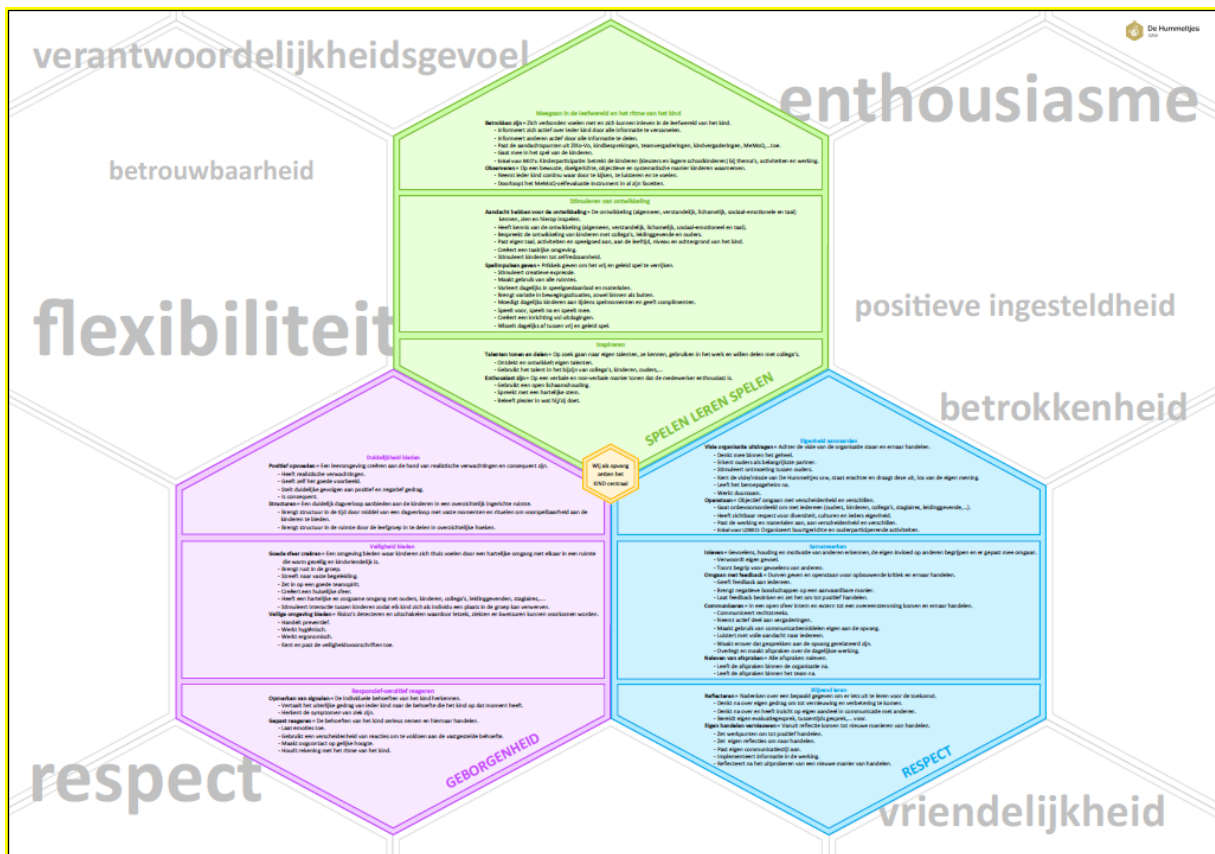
verantwoordelijkheidsgevoel

enthousiasme

De Hummeltjes

betrouwbaarheid

flexibiliteit

positieve ingesteldheid

betrokkenheid

respect

vriendelijkheid

Meegaan in de leefwereld en het ritme van het kind

Betrokken zijn = Zich verbonden voelen met en zich kunnen inleven in de leefwereld van het kind.
- Informeert zich actief over ieder kind door alle informatie te verzamelen.
- Informeert anderen actief door alle informatie te delen.
- Gaat mee in het spel van de kinderen.
Observeren = Op een bewuste, doelgerichte, objectieve en systematische manier kinderen waarnemen.

Stimuleren van ontwikkeling

Aandacht hebben voor de ontwikkeling = De ontwikkeling (algemeen, verstandelijk, lichamelijk, sociaal-emotioneel en taal) kennen, zien en hierop inspelen.
- Heeft kennis van de ontwikkeling.
- Creëert een taalrijke omgeving.
- Stimuleert kinderen tot zelfredzaamheid.
Spelimpulsen geven = Prikkels geven om het vrij en geleid spel te verrijken.
- Stimuleert creatieve expressie.
- Maakt gebruik van alle ruimtes.
- Speelt voor, speelt na en speelt mee.

Inspireren

Talenten tonen en delen = Op zoek gaan naar eigen talenten, ze kennen, gebruiken in het werk en willen delen met collega's.
- Ontdekt en ontwikkelt eigen talenten.
Enthousiast zijn = Op een verbale en non-verbale manier tonen dat de medewerker enthousiast is.
- Gebruikt een open lichaamshouding.
- Spreekt met een hartelijke stem.
- Beleeft plezier in wat hij/zij doet.

SPELEN LEREN SPELEN

Wij als opvang zetten het KIND centraal

Duidelijkheid bieden

Positief opvoeden = Een leeromgeving creëren aan de hand van realistische verwachtingen en consequent zijn.
- Heeft realistische verwachtingen.
- Geeft zelf het goede voorbeeld.
- Stelt duidelijke grenzen aan positief en negatief gedrag.
- Is consequent.
Structureren = Een duidelijk dagverloop aanbieden aan de kinderen in een overzichtelijk ingerichte ruimte.

Veiligheid bieden

Goede sfeer creëren = Een omgeving bieden waar kinderen zich thuis voelen door een hartelijke omgang met elkaar in een ruimte die warm gezellig en kindvriendelijk is.
- Brengt rust in de groep.
- Creëert een huiselijke sfeer.
Veilige omgeving bieden = Risico's detecteren en uitschakelen waardoor letsels, ziektes en kwetsuren kunnen voorkomen worden.
- Handelt preventief.
- Werkt hygiënisch.
- Werkt ergonomisch.
- Kent en past de veiligheidsvoorschriften toe.

Responsief-sensitief reageren

Opmerken van signalen = De individuele behoeften van het kind herkennen.
Gepast reageren = De behoeften van het kind serieus nemen en hiernaar handelen.
- Laat emoties toe.
- Maakt oogcontact op gelijke hoogte.
- Houdt rekening met het ritme van het kind.

GEBORGENHEID

Eigenheid aanvaarden

Visie organisatie uitdragen = Achter de visie van de organisatie staan en ernaar handelen.
- Werkt duurzaam.
Openstaan = Objectief omgaan met verscheidenheid en verschillen.

Samenwerken

Interesse = Gevoelens, houding en motivatie van anderen erkennen, de eigen invloed op anderen begrijpen en er gepast mee omgaan.
- Toont begrip voor gevoelens van anderen.
Omgaan met feedback = Durven geven en openstaan voor opbouwende kritiek en ernaar handelen.
- Geeft feedback aan anderen.
Communiceren = In een open sfeer intern en extern tot een overeenstemming komen en ernaar handelen.
- Communiceert rechtstreeks.
- Neemt actief deel aan vergaderingen.
- Luistert met volle aandacht naar iedereen.
Naleven van afspraken = Alle afspraken naleven.
- Leeft de afspraken binnen de organisatie na.
- Leeft de afspraken binnen het team na.

Blijvend leren

Reflecteren = Nadenken over een bepaald gegeven om er iets uit te leren voor de toekomst.
Eigen handelen vernieuwen = Vanuit reflectie komen tot nieuwe manieren van handelen.
- Zet werkpunten om tot positief handelen.
- Zet eigen reflecties om naar handelen.
- Past eigen communicatiestijl aan.
- Implementeert informatie in de werking.
- Reflecteert na het uitproberen van een nieuwe manier van handelen.

RESPECT